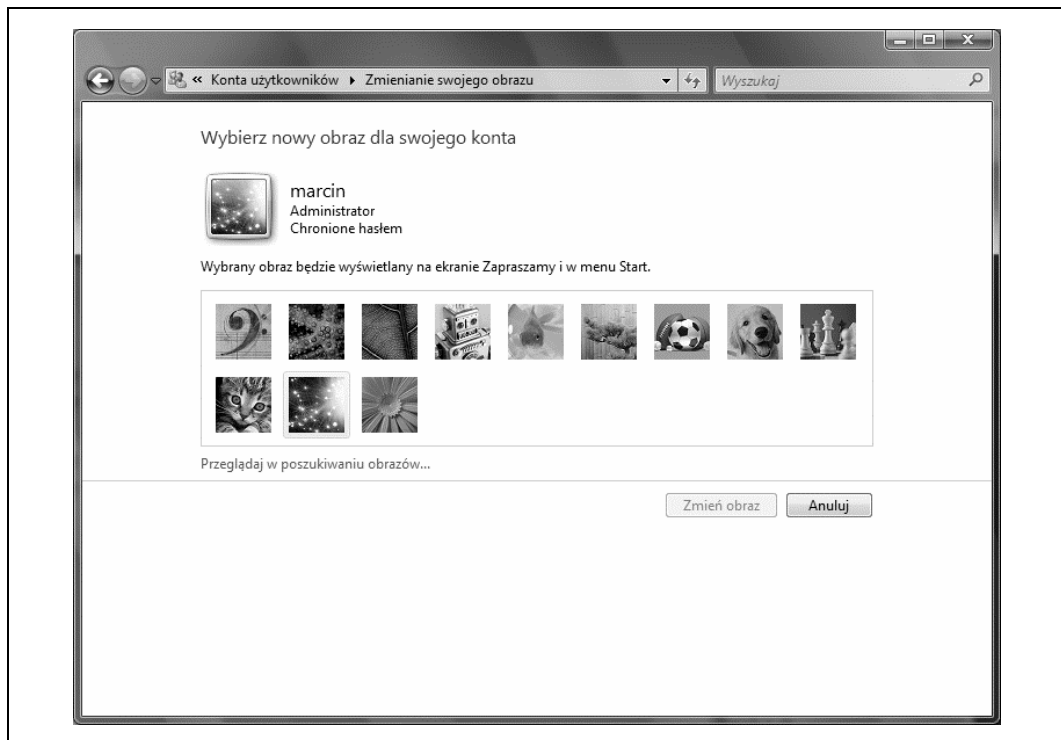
« Konta użytkowników ▸ Zmienianie swojego obrazu

Wyszukaj

Wybierz nowy obraz dla swojego konta

marcin
Administrator
Chronione hasłem

Wybrany obraz będzie wyświetlany na ekranie Zapraszamy i w menu Start.

Przeglądaj w poszukiwaniu obrazów...

Zmień obraz

Anuluj